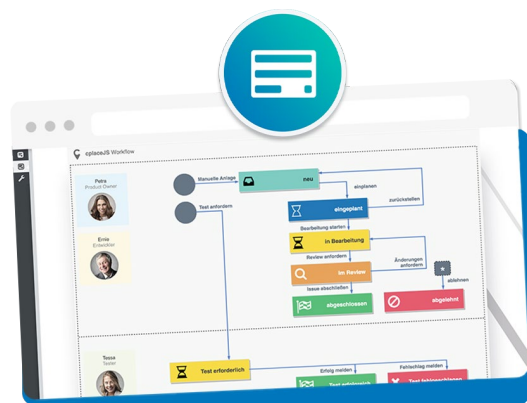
cplaceJS Workflow

Petra
Product Owner

Emie
Entwickler

Tessa
Tester

Manuelle Anlage

neu

einplanen

zurückstellen

eingeplant

Test anfordern

Bearbeitung starten

In Bearbeitung

Review anfordern

Änderungen anfordern

In Review

ablehnen

Issue abschließen

abgeschlossen

abgelehnt

Test erforderlich

Erfolg melden

Fehlschlag melden

Test erfolgreich

Test fehlgeschlagen